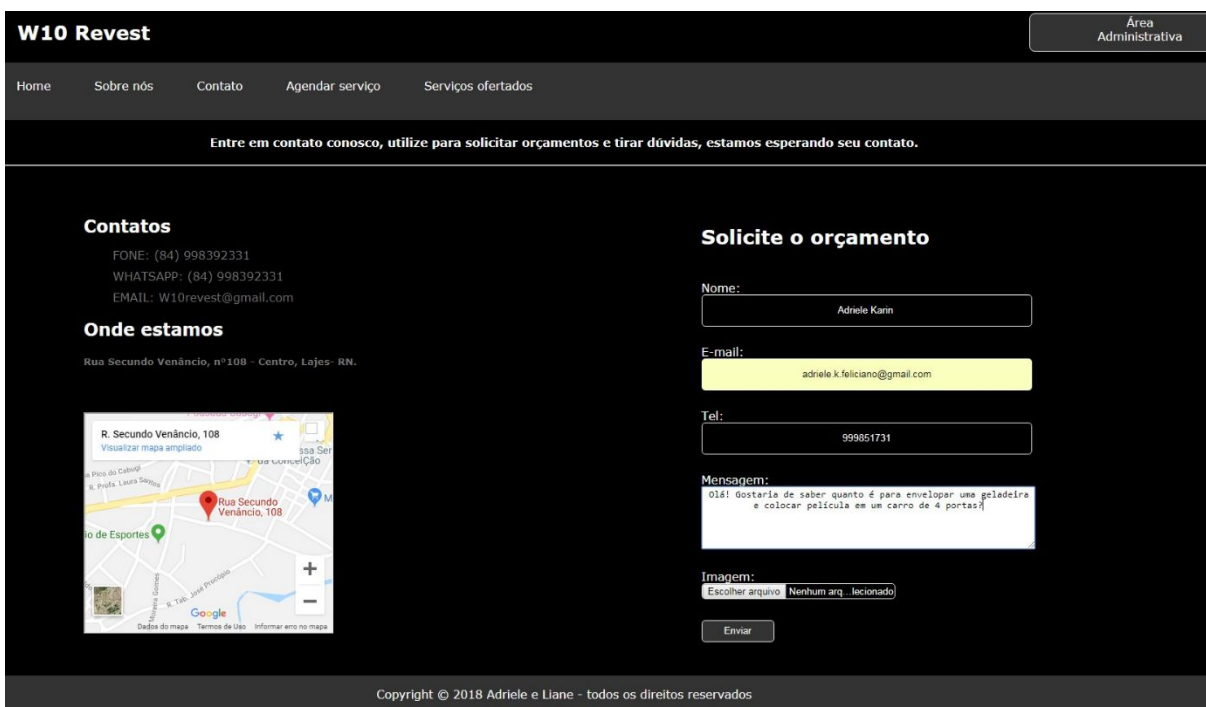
W10 Revest

Área Administrativa

Home Sobre nós Contato Agendar serviço Serviços ofertados

Entre em contato conosco, utilize para solicitar orçamentos e tirar dúvidas, estamos esperando seu contato.

Contatos

FONE: (84) 998392331
WHATSAPP: (84) 998392331
EMAIL: W10revest@gmail.com

Onde estamos

Rua Secundo Venâncio, nº108 - Centro, Lajes- RN.

R. Secundo Venâncio, 108
Visualizar mapa ampliado
Rua Secundo Venâncio, 108
io de Esportes
Google
Dados do mapa Termos de Uso Informar erro no mapa

Solicite o orçamento

Nome:
Adriele Karin

E-mail:
adriele.k.feliciano@gmail.com

Tel:
999851731

Mensagem:
Olá! Gostaria de saber quanto é para envelopar uma geladeira e colocar película em um carro de 4 portas?

Imagem:
Escolher arquivo Nenhum arq...lecionado

Enviar

Copyright © 2018 Adriele e Liane - todos os direitos reservados